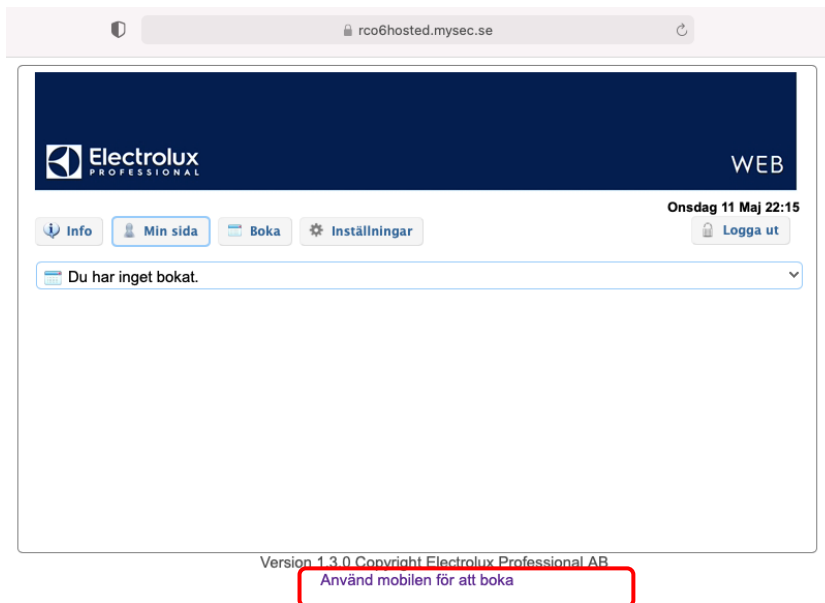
rco6hosted.mysec.se

Electrolux
PROFESSIONAL

WEB

Onsdag 11 Maj 22:15

Info Min sida Boka Inställningar

Logga ut

Du har inget bokat.

Version 1.3.0 Copyright Electrolux Professional AB
Använd mobilen för att boka